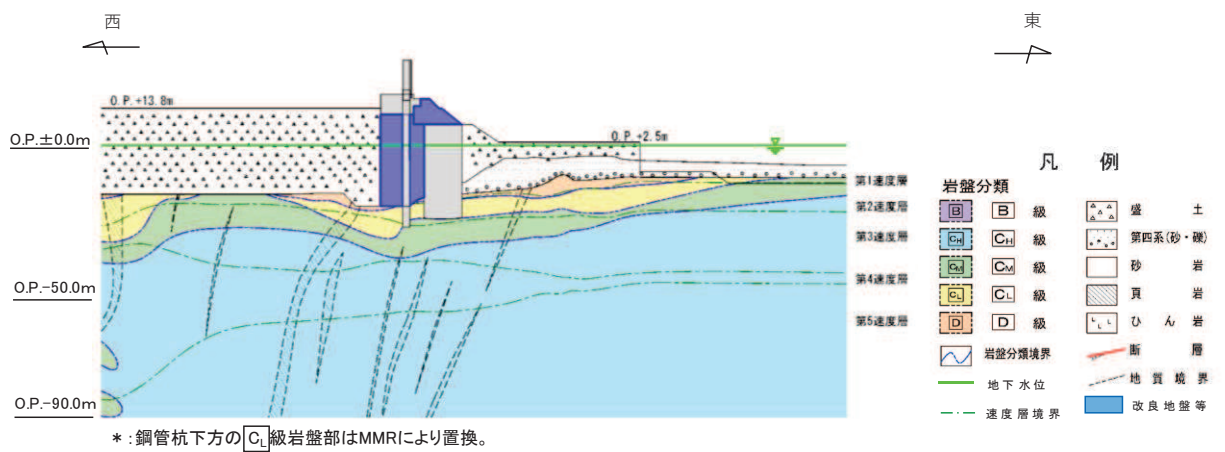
西

東

O.P.+13.8m

O.P.±0.0m

O.P.+2.5m

第1速度層

第2速度層

第3速度層

O.P.-50.0m

第4速度層

第5速度層

O.P.-90.0m

凡　例

岩盤分類

| | |
|---|---|
| B　B　級 | 盛　土 |
| CH　CH　級 | 第四系(砂・礫) |
| CM　CM　級 | 砂　岩 |
| CL　CL　級 | 頁　岩 |
| D　D　級 | ひ　ん　岩 |
| 岩盤分類境界 | 断　層 |
| 地下水位 | 地質境界 |
| 速度層境界 | 改良地盤等 |

＊：鋼管杭下方の$C_L$級岩盤部はMMRにより置換。